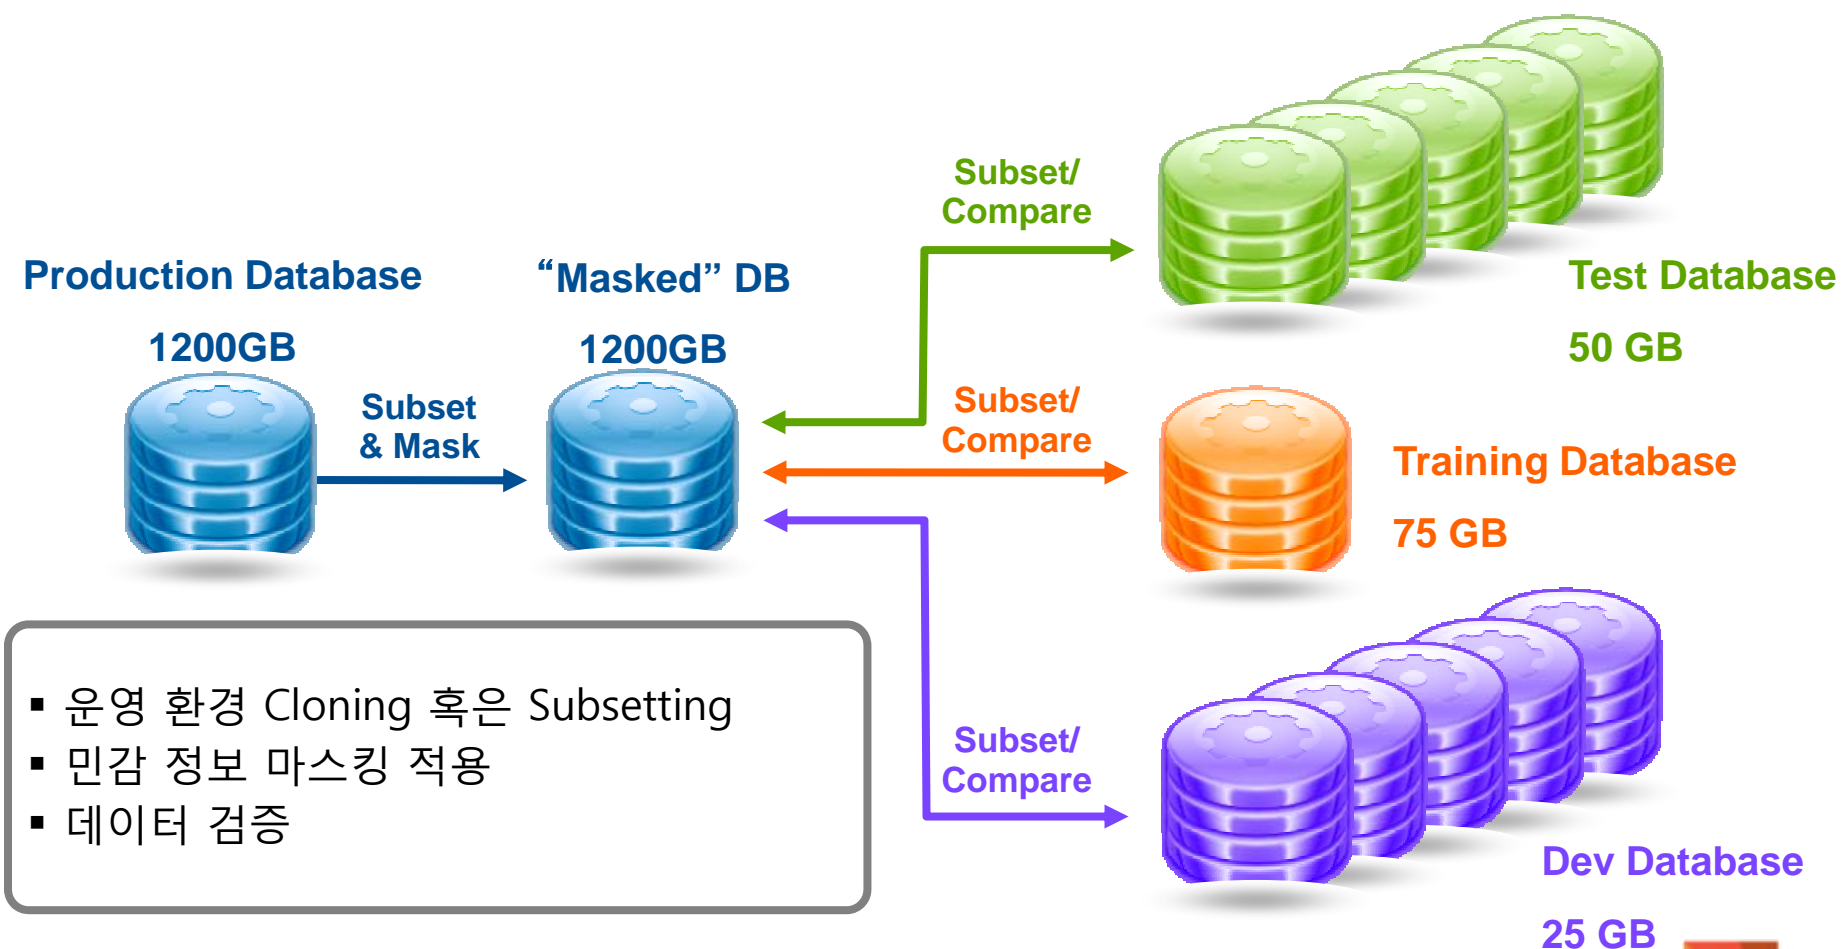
Production Database

1200GB

Subset & Mask

“Masked” DB

1200GB

Subset/ Compare

Test Database

50 GB

Subset/ Compare

Training Database

75 GB

Subset/ Compare

Dev Database

25 GB

▪ 운영 환경 Cloning 혹은 Subsetting
▪ 민감 정보 마스킹 적용
▪ 데이터 검증